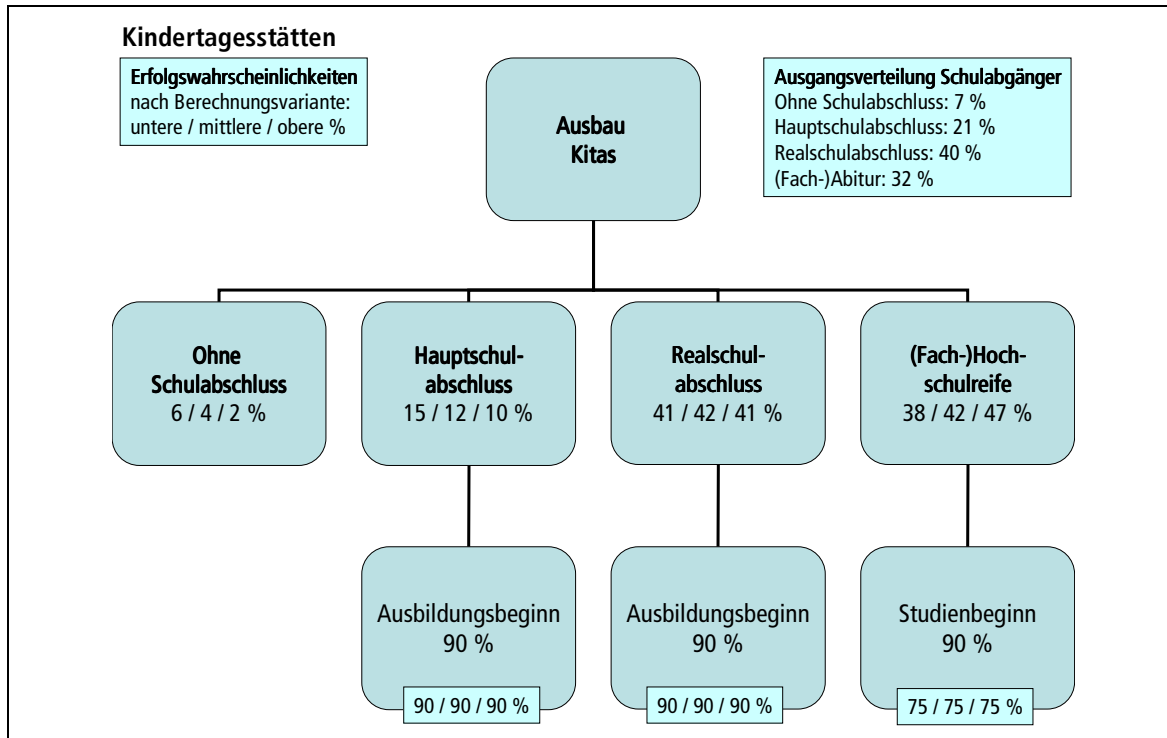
Kindertagesstätten

Erfolgswahrscheinlichkeiten
nach Berechnungsvariante:
untere / mittlere / obere %

Ausbau
Kitas

Ausgangsverteilung Schulabgänger
Ohne Schulabschluss: 7 %
Hauptschulabschluss: 21 %
Realschulabschluss: 40 %
(Fach-)Abitur: 32 %

Ohne
Schulabschluss
6 / 4 / 2 %

Hauptschulabschluss
15 / 12 / 10 %

Realschulabschluss
41 / 42 / 41 %

(Fach-)Hochschulreife
38 / 42 / 47 %

Ausbildungsbeginn
90 %

90 / 90 / 90 %

Ausbildungsbeginn
90 %

90 / 90 / 90 %

Studienbeginn
90 %

75 / 75 / 75 %